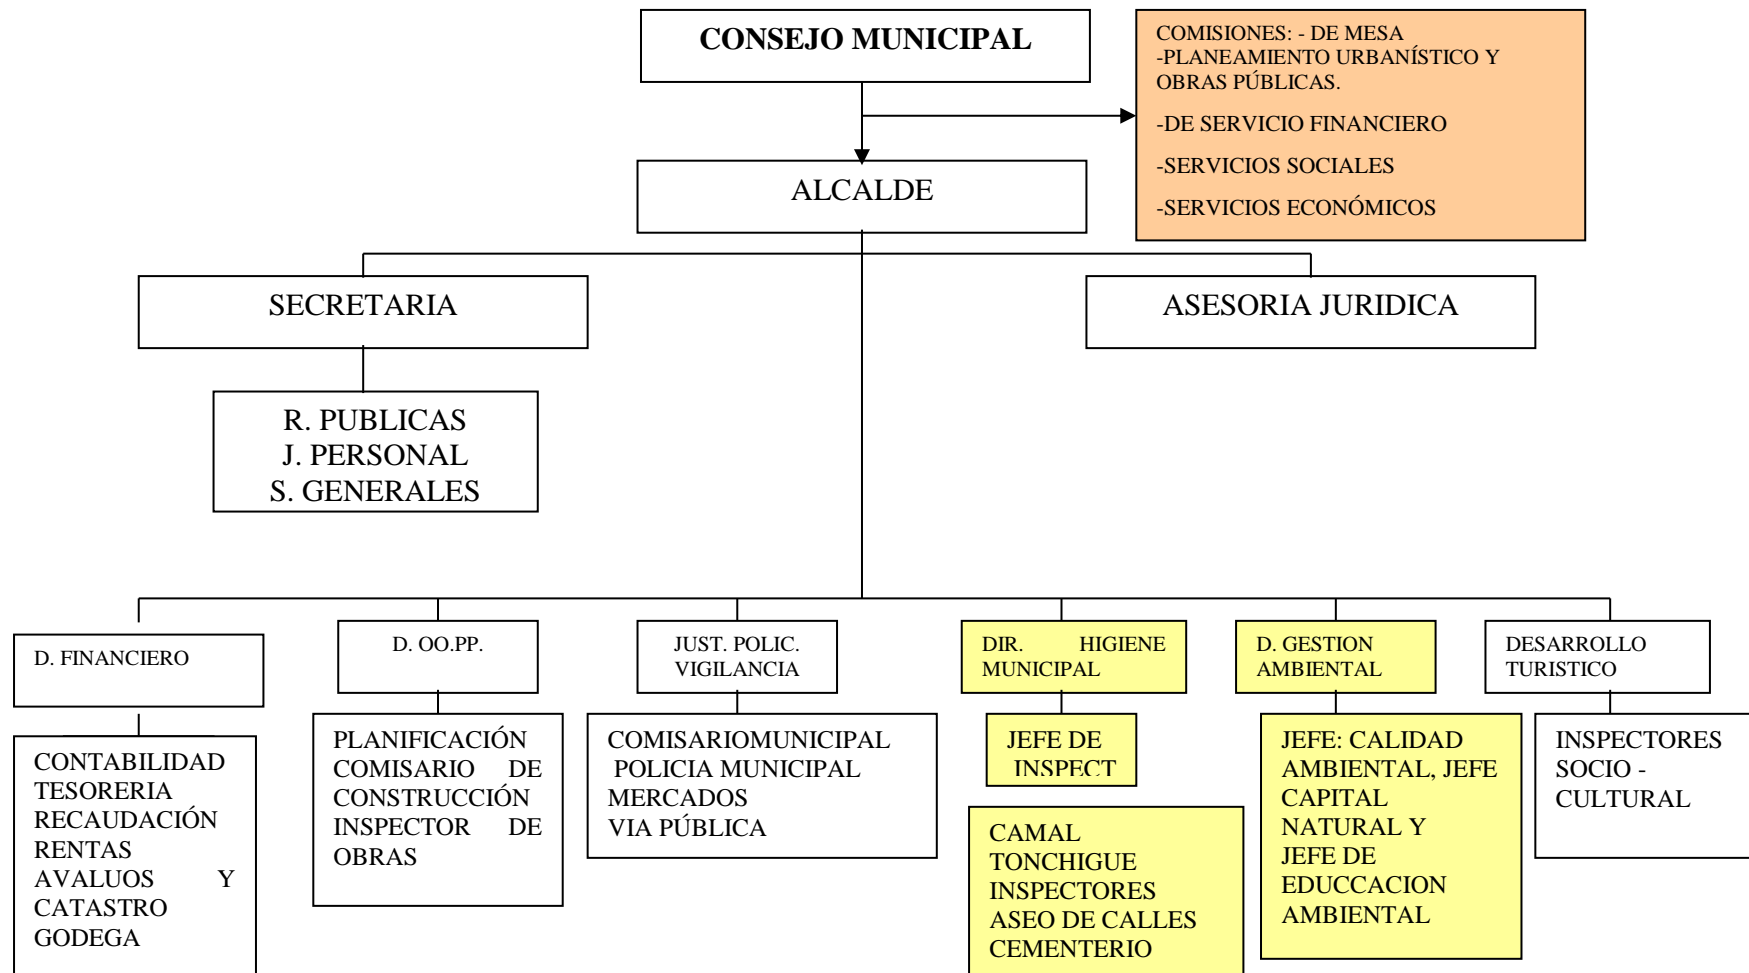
CONSEJO MUNICIPAL

COMISIONES: - DE MESA
-PLANEAMIENTO URBANÍSTICO Y OBRAS PÚBLICAS.
-DE SERVICIO FINANCIERO
-SERVICIOS SOCIALES
-SERVICIOS ECONÓMICOS

ALCALDE

SECRETARIA

ASESORIA JURIDICA

R. PUBLICAS
J. PERSONAL
S. GENERALES

D. FINANCIERO

CONTABILIDAD
TESORERIA
RECAUDACIÓN
RENTAS
AVALUOS Y CATASTRO
GODEGA

D. OO.PP.

PLANIFICACIÓN
COMISARIO DE CONSTRUCCIÓN
INSPECTOR DE OBRAS

JUST. POLIC. VIGILANCIA

COMISARIOMUNICIPAL
POLICIA MUNICIPAL
MERCADOS
VIA PÚBLICA

DIR. HIGIENE MUNICIPAL

JEFE DE INSPECT

CAMAL
TONCHIGUE
INSPECTORES
ASEO DE CALLES
CEMENTERIO

D. GESTION AMBIENTAL

JEFE: CALIDAD AMBIENTAL, JEFE CAPITAL NATURAL Y JEFE DE EDUCCACION AMBIENTAL

DESARROLLO TURISTICO

INSPECTORES SOCIO - CULTURAL